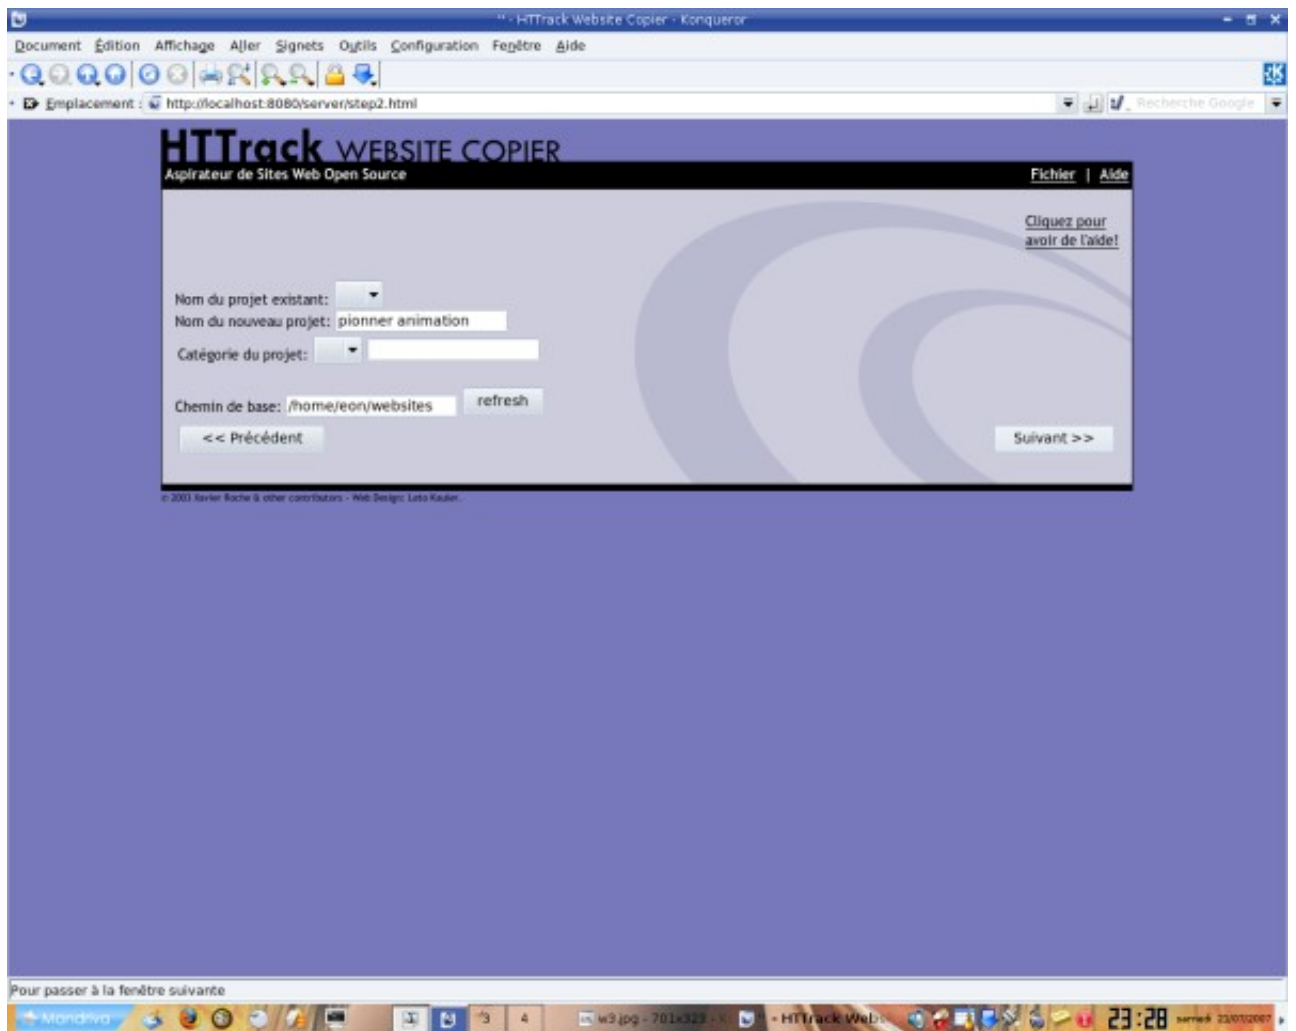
** - HTTrack Website Copier - Konqueror

Document Édition Affichage Aller Signets Outils Configuration Fenêtre Aide

Emplacement : http://localhost:8080/server/step2.html

Recherche Google

HTTrack WEBSITE COPIER
Aspirateur de Sites Web Open Source

Fichier | Aide

Cliquez pour avoir de l'aide!

Nom du projet existant:
Nom du nouveau projet: pionner animation
Catégorie du projet:

Chemin de base: /home/eon/websites refresh

<< Précédent

Suivant >>

© 2003 Xavier Roche & other contributors - Web Design: Leto Kauler.

Pour passer à la fenêtre suivante

Mandriva

3 4

w3.jpg - 701x323

HTTrack Web

23:28

samedi 21/07/2007